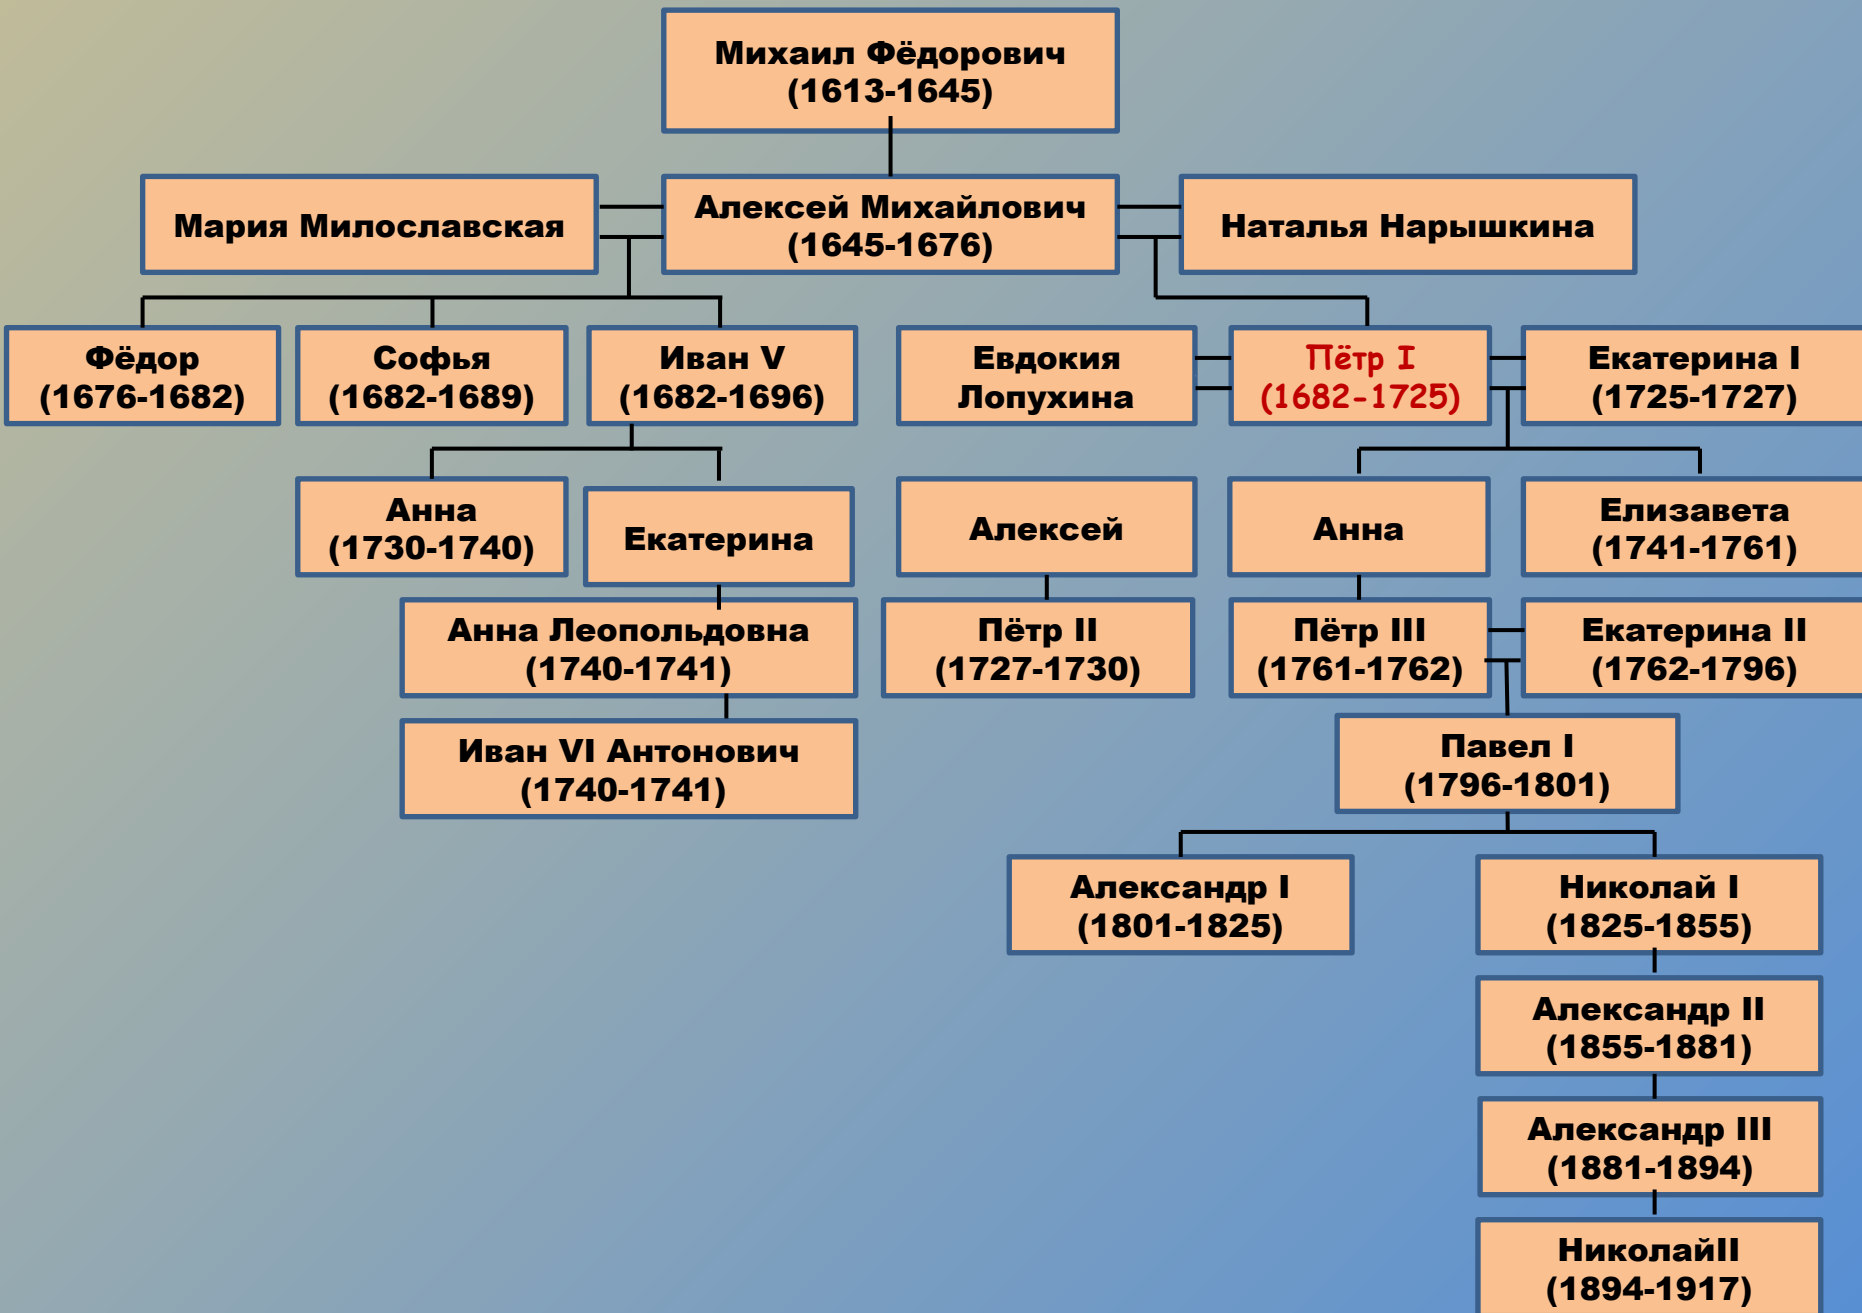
Михаил Фёдорович (1613-1645)

Мария Милославская

Алексей Михайлович (1645-1676)

Наталья Нарышкина

Фёдор (1676-1682)

Софья (1682-1689)

Иван V (1682-1696)

Евдокия Лопухина

Пётр I (1682-1725)

Екатерина I (1725-1727)

Анна (1730-1740)

Екатерина

Алексей

Анна

Елизавета (1741-1761)

Анна Леопольдовна (1740-1741)

Пётр II (1727-1730)

Пётр III (1761-1762)

Екатерина II (1762-1796)

Иван VI Антонович (1740-1741)

Павел I (1796-1801)

Александр I (1801-1825)

Николай I (1825-1855)

Александр II (1855-1881)

Александр III (1881-1894)

НиколайII (1894-1917)